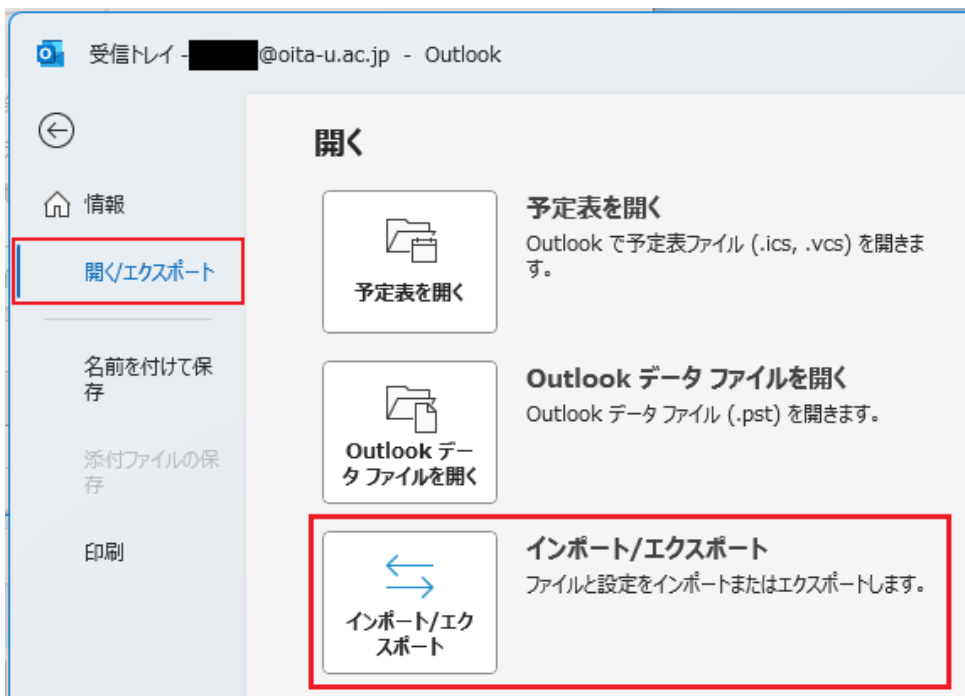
受信トレイ - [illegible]@oita-u.ac.jp - Outlook

情報

開く/エクスポート

名前を付けて保存

添付ファイルの保存

印刷

開く

予定表を開く

予定表を開く
Outlook で予定表ファイル (.ics, .vcs) を開きます。

Outlook データ ファイルを開く

Outlook データ ファイルを開く
Outlook データ ファイル (.pst) を開きます。

インポート/エクスポート

インポート/エクスポート
ファイルと設定をインポートまたはエクスポートします。